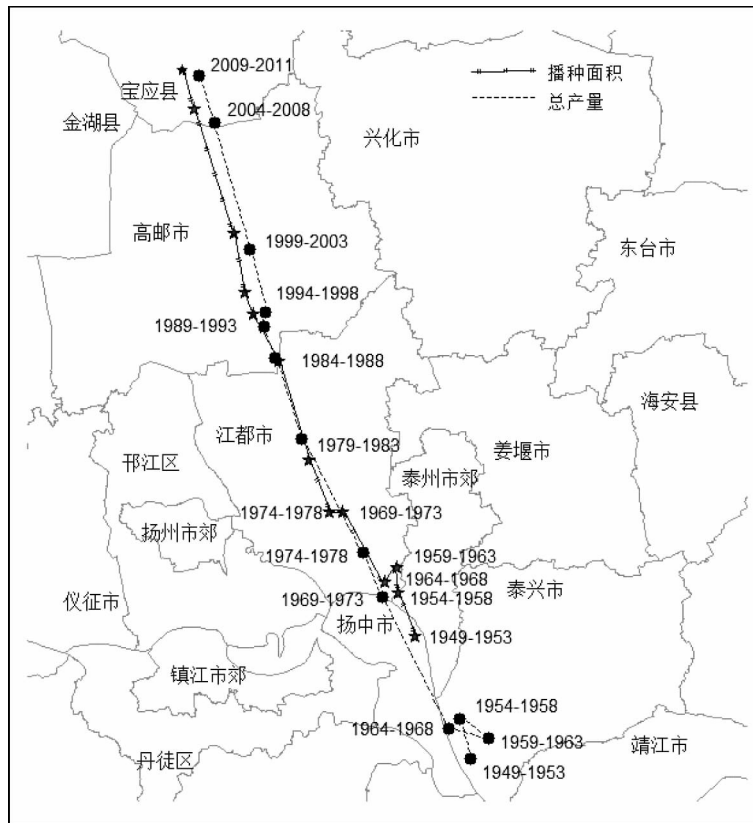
播种面积
总产量
2009-2011
宝应县
2004-2008
金湖县
兴化市
高邮市
1999-2003
东台市
1994-1998
1989-1993
1984-1988
海安县
江都市
1979-1983
姜堰市
邗江区
泰州市郊
1974-1978
1969-1973
扬州市郊
1974-1978
1959-1963
1964-1968
泰兴市
仪征市
1969-1973
1954-1958
扬中市
1949-1953
镇江市郊
1954-1958
1964-1968
1959-1963
靖江市
丹徒区
1949-1953